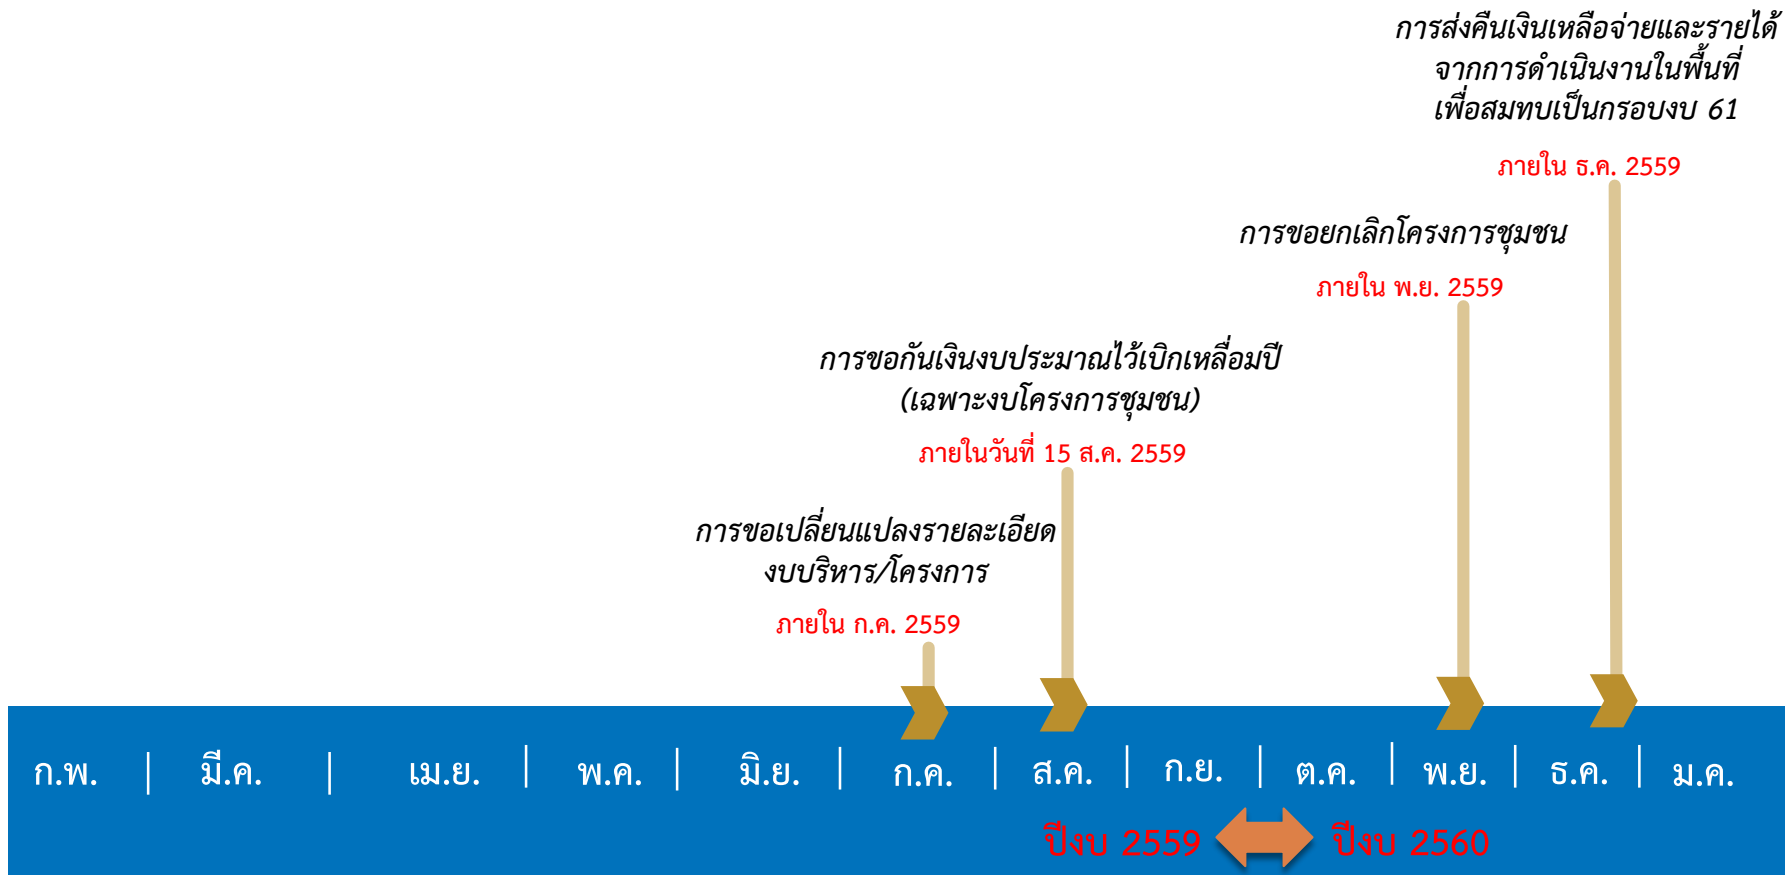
การส่งคืนเงินเหลือจ่ายและรายได้จากการดำเนินงานในพื้นที่เพื่อสมทบเป็นกรอบงบ 61

ภายใน ธ.ค. 2559

การขอยกเลิกโครงการชุมชน

ภายใน พ.ย. 2559

การขอกันเงินงบประมาณไว้เบิกเหลื่อมปี (เฉพาะงบโครงการชุมชน)

ภายในวันที่ 15 ส.ค. 2559

การขอเปลี่ยนแปลงรายละเอียดงบบริหาร/โครงการ

ภายใน ก.ค. 2559

ก.พ. | มี.ค. | เม.ย. | พ.ค. | มิ.ย. | ก.ค. | ส.ค. | ก.ย. | ต.ค. | พ.ย. | ธ.ค. | ม.ค.

ปีงบ 2559 ปีงบ 2560